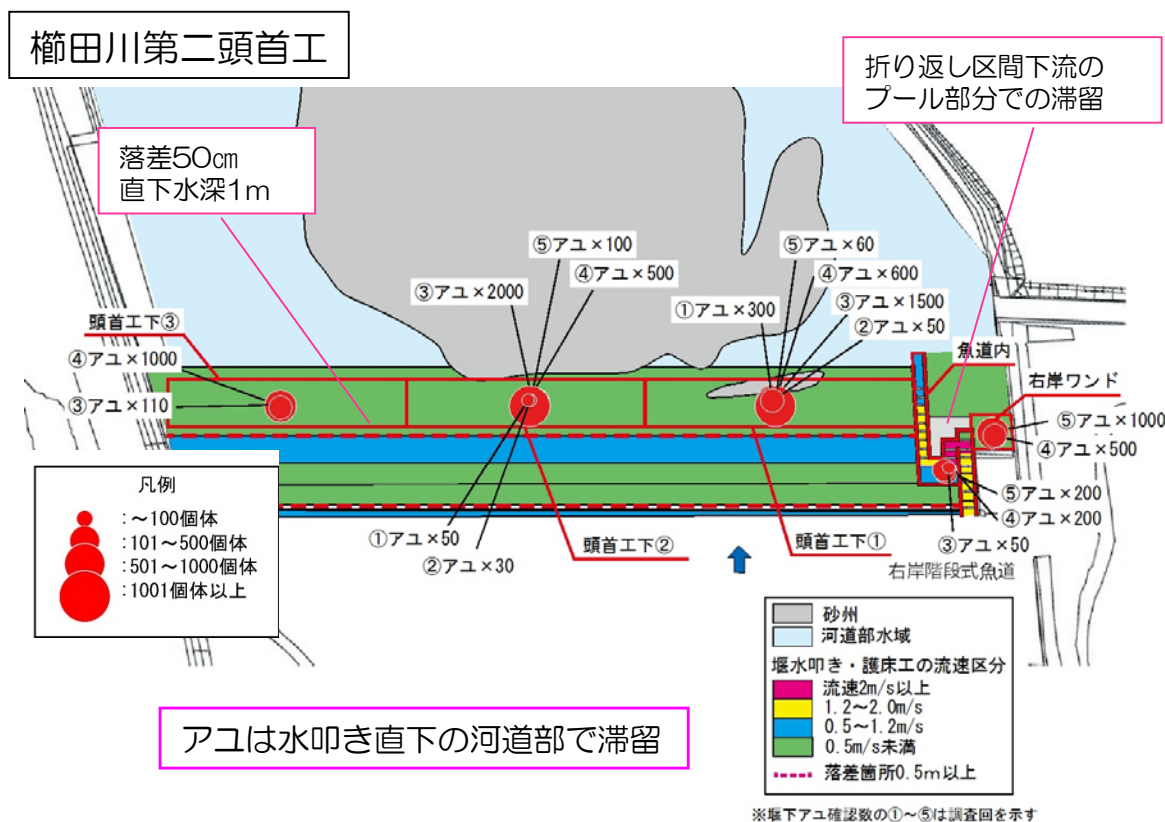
櫛田川第二頭首工

折り返し区間下流のプール部分での滞留

落差50㎝
直下水深1m

⑤アユ×100
④アユ×500
③アユ×2000

⑤アユ×60
④アユ×600
①アユ×300
③アユ×1500
②アユ×50

頭首工下③
④アユ×1000
③アユ×110

魚道内
右岸ワンド
⑤アユ×1000
④アユ×500

⑤アユ×200
④アユ×200
③アユ×50

①アユ×50
②アユ×30
頭首工下②
頭首工下①
右岸階段式魚道

凡例
:～100個体
:101～500個体
:501～1000個体
:1001個体以上

砂州
河道部水域
堰水叩き・護床工の流速区分
流速2m/s以上
1.2～2.0m/s
0.5～1.2m/s
0.5m/s未満
落差箇所0.5m以上

アユは水叩き直下の河道部で滞留

※堰下アユ確認数の①～⑤は調査回を示す